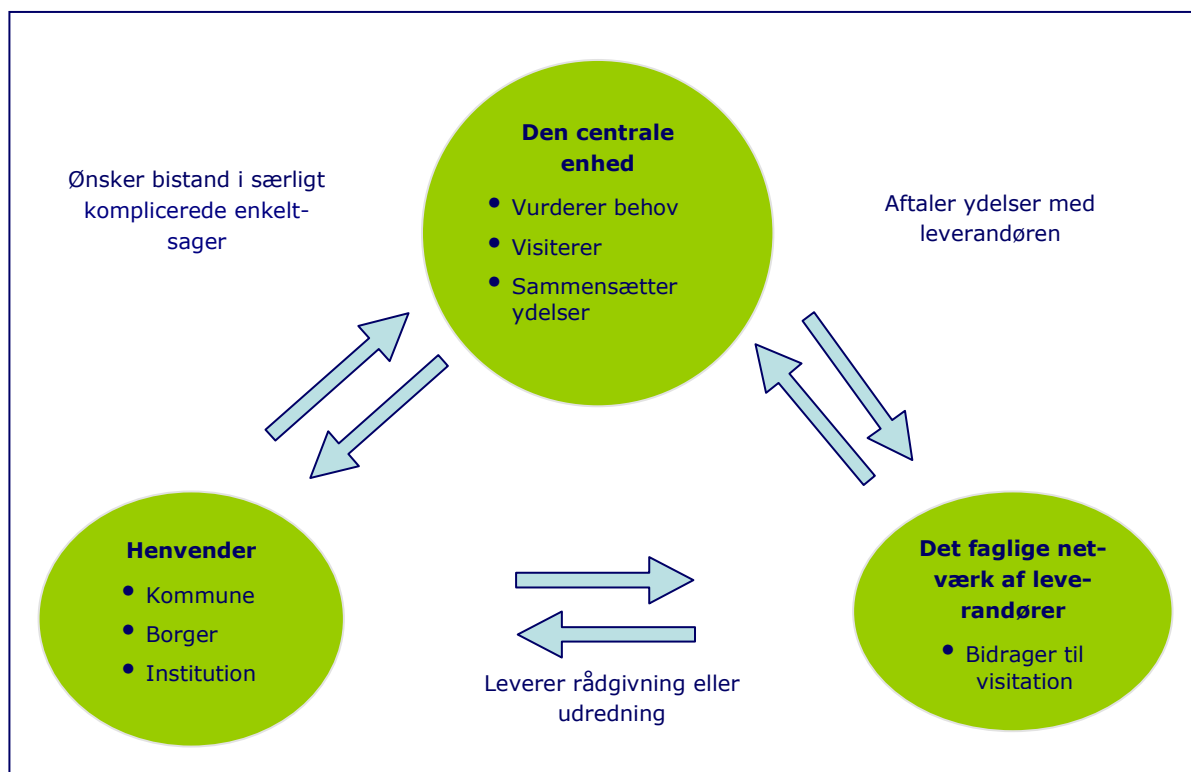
Den centrale enhed

- Vurderer behov
- Visiterer
- Sammensætter ydelser

Ønsker bistand i særligt komplicerede enkeltsager

Aftaler ydelser med leverandøren

Henvender

- Kommune
- Borger
- Institution

Det faglige netværk af leverandører

- Bidrager til visitation

Leverer rådgivning eller udredning